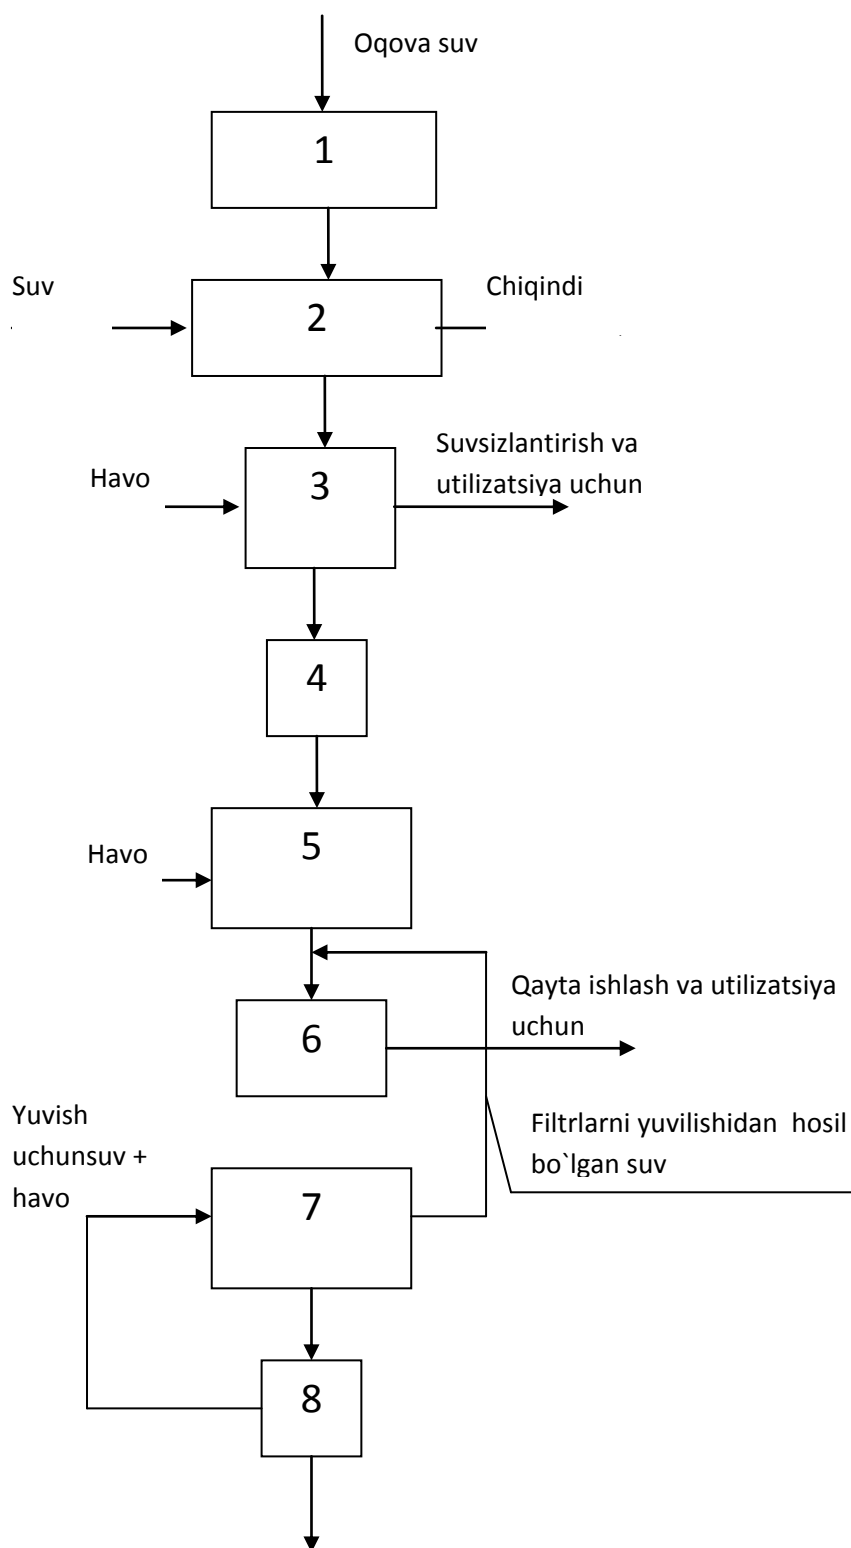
Oqova suv

1

Suv

2

Chiqindi

Havo

3

Suvsizlantirish va utilizatsiya uchun

4

Havo

5

Qayta ishlash va utilizatsiya uchun

6

Yuvish uchunsuv + havo

Filtrlarni yuvilishidan hosil bo`lgan suv

7

8